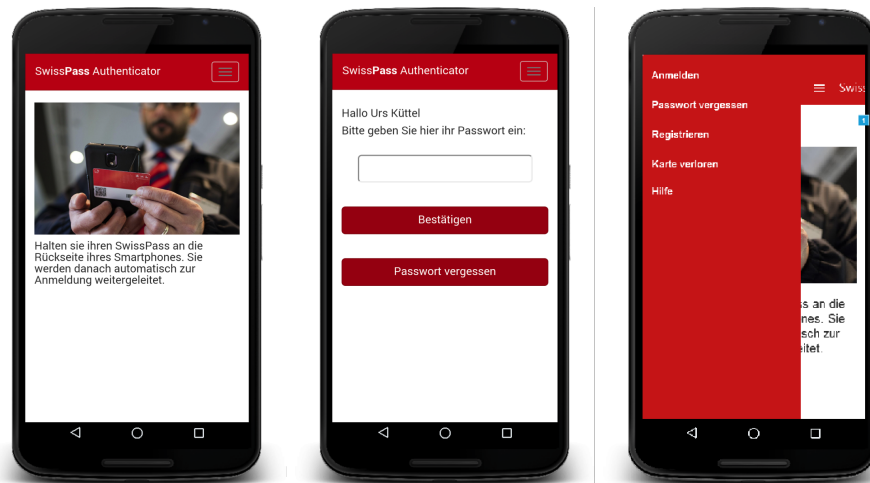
SwissPass Authenticator

Halten sie ihren SwissPass an die Rückseite ihres Smartphones. Sie werden danach automatisch zur Anmeldung weitergeleitet.

SwissPass Authenticator

Hallo Urs Küttel
Bitte geben Sie hier ihr Passwort ein:

Bestätigen

Passwort vergessen

Anmelden
Passwort vergessen
Registrieren
Karte verloren
Hilfe

Swiss

s an die
nes. Sie
sch zur
itet.